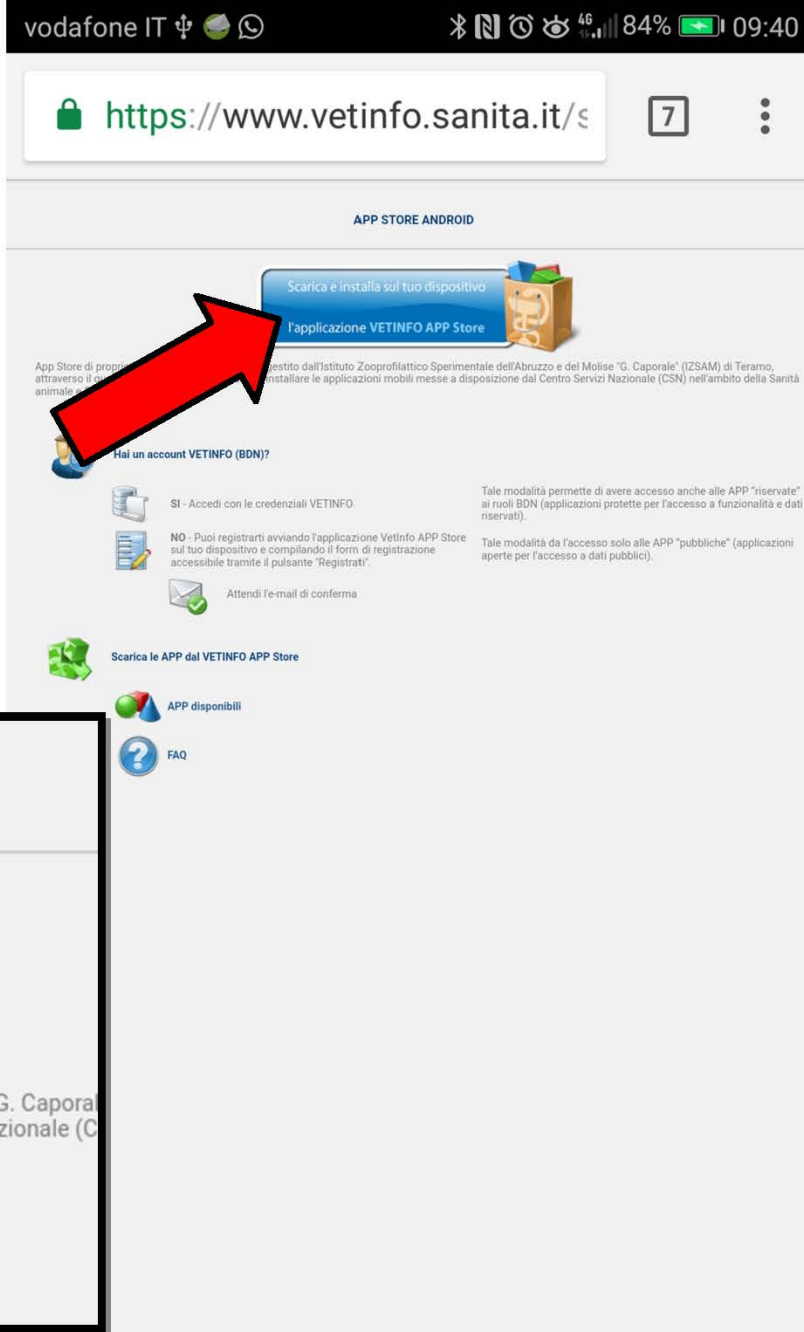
vodafone IT 84% 09:40

https://www.vetinfo.sanita.it/s

7

APP STORE ANDROID

Scarica e installa sul tuo dispositivo
l'applicazione VETINFO APP Store

App Store di propri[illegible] gestito dall'Istituto Zooprofilattico Sperimentale dell'Abruzzo e del Molise "G. Caporale" (IZSAM) di Teramo, attraverso il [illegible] installare le applicazioni mobili messe a disposizione dal Centro Servizi Nazionale (CSN) nell'ambito della Sanità animale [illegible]

Hai un account VETINFO (BDN)?

SI - Accedi con le credenziali VETINFO

Tale modalità permette di avere accesso anche alle APP "riservate" ai ruoli BDN (applicazioni protette per l'accesso a funzionalità e dati riservati).

NO - Puoi registrarti avviando l'applicazione VetInfo APP Store sul tuo dispositivo e compilando il form di registrazione accessibile tramite il pulsante "Registrati".

Tale modalità da l'accesso solo alle APP "pubbliche" (applicazioni aperte per l'accesso a dati pubblici).

Attendi l'e-mail di conferma

Scarica le APP dal VETINFO APP Store

APP disponibili

FAQ

G. Capora
zionale (C